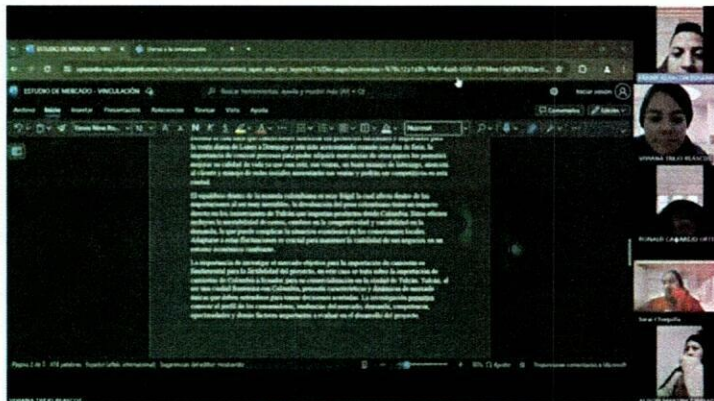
ESTUDIO DE MERCADO - VINCULACIÓN

Buscar herramientas, ayuda y mucho más (Alt + Q)

Archivo Inicio Insertar Presentación Referencias Revisar Vista Ayuda

Times New Ro... 12 Normal

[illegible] la venta diaria de Lunes a Domingo y este más acrecentado cuando son días de feria, la importancia de conocer procesos para poder adquirir mercancías de otros países les permitirá mejorar su calidad de vida ya que con esto, sus ventas, su buen manejo de liderazgo, atención al cliente y manejo de redes sociales aumentarán sus ventas y podrán ser competitivos en esta ciudad.

El equilibrio dentro de la moneda colombiana es muy frágil la cual afecta dentro de las importaciones al ser muy sensibles. La devaluación del peso colombiano tiene un impacto directo en los comerciantes de Tulcán que importan productos desde Colombia. Estos efectos reducen la rentabilidad de ventas, cambios en la competitividad y variabilidad en la demanda, lo que puede complicar la situación económica de los comerciantes locales. Adaptarse a estas fluctuaciones es crucial para mantener la viabilidad de sus negocios en un entorno económico cambiante.

La importancia de investigar el mercado objetivo para la importación de camisetas es fundamental para la factibilidad del proyecto, en este caso se trata sobre la importación de camisetas de Colombia a Ecuador para su comercialización en la ciudad de Tulcán. Tulcán, al ser una ciudad fronteriza con Colombia, presenta características y dinámicas de mercado únicas que deben entenderse para tomar decisiones acertadas. La investigación permitirá conocer el perfil de los consumidores, tendencias del mercado, demanda, competencia, oportunidades y demás factores importantes a evaluar en el desarrollo del proyecto.

Página 2 de 7 418 palabras Español (alfab. internacional) Sugerencias del editor: mostrando

DENNIS ALEXANDER BENAVIDES
VIVIANA TREJO BLANCO
ROMARIO CASARÍSIO ORTIZ
Sarai Chapuelta